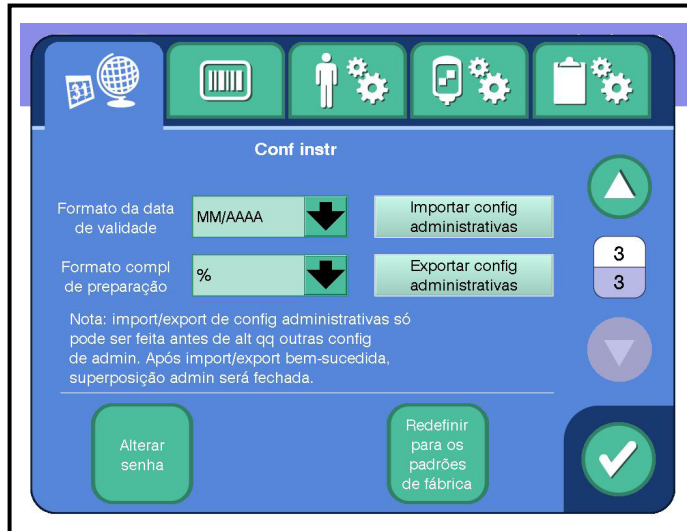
Conf instr

Formato da data de validade

MM/AAAA

Importar config administrativas

3

3

Formato compl de preparação

%

Exportar config administrativas

Nota: import/export de config administrativas só pode ser feita antes de alt qq outras config de admin. Após import/export bem-sucedida, superposição admin será fechada.

Alterar senha

Redefinir para os padrões de fábrica